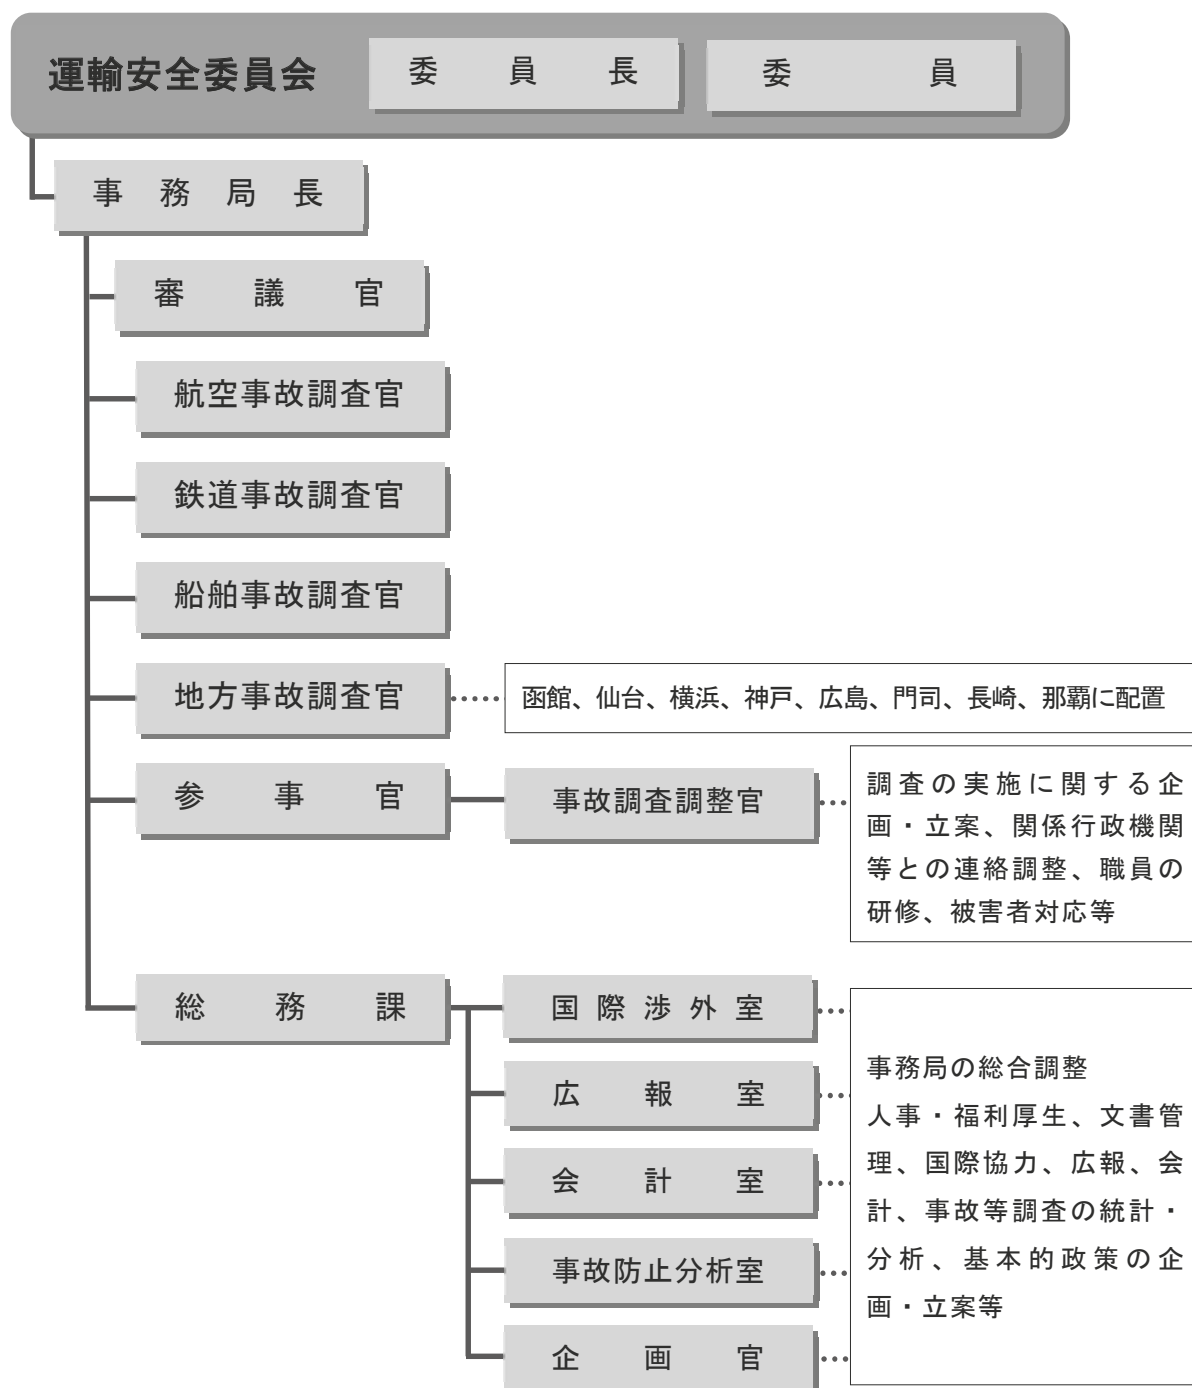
運輸安全委員会

委員長

委員

事務局長

審議官

航空事故調査官

鉄道事故調査官

船舶事故調査官

地方事故調査官

函館、仙台、横浜、神戸、広島、門司、長崎、那覇に配置

参事官

事故調査調整官

調査の実施に関する企画・立案、関係行政機関等との連絡調整、職員の研修、被害者対応等

総務課

国際渉外室

広報室

会計室

事故防止分析室

企画官

事務局の総合調整
人事・福利厚生、文書管理、国際協力、広報、会計、事故等調査の統計・分析、基本的政策の企画・立案等